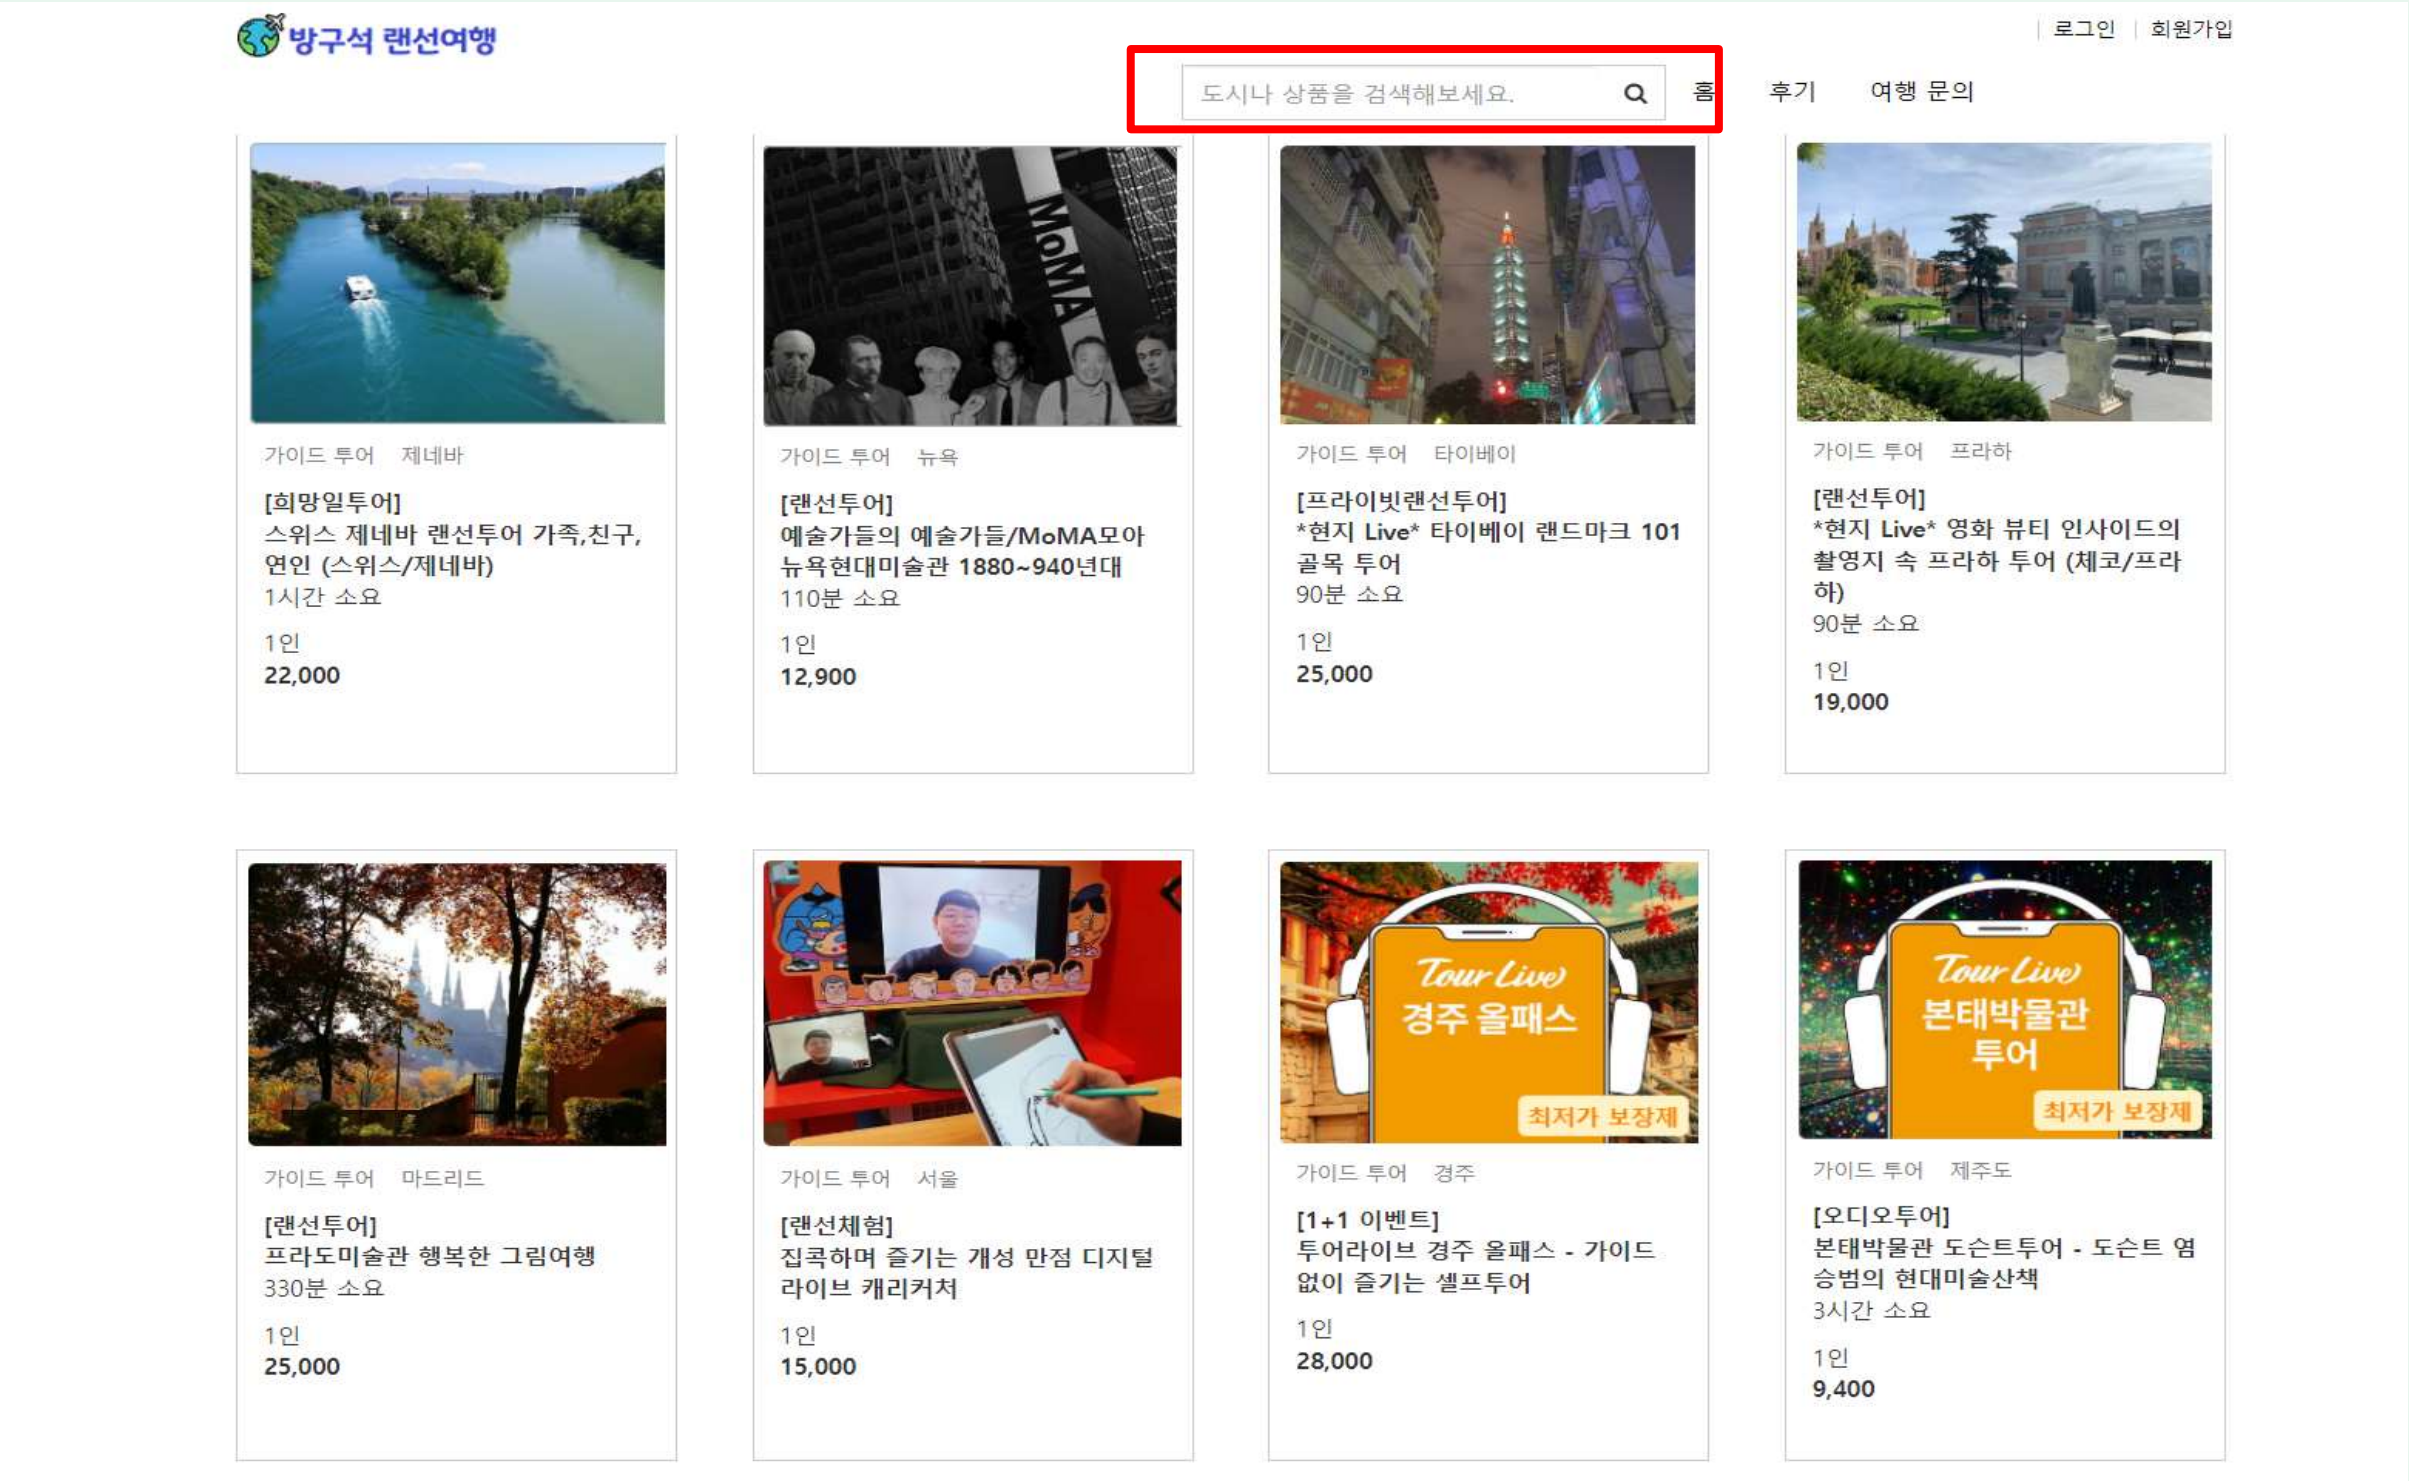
방구석 랜선여행

로그인 | 회원가입

도시나 상품을 검색해보세요.

홈 후기 여행 문의

MoMA

가이드 투어 제네바

[희망일투어]
스위스 제네바 랜선투어 가족,친구, 연인 (스위스/제네바)
1시간 소요

1인
22,000

가이드 투어 뉴욕

[랜선투어]
예술가들의 예술가들/MoMA모아 뉴욕현대미술관 1880~940년대
110분 소요

1인
12,900

가이드 투어 타이베이

[프라이빗랜선투어]
*현지 Live* 타이베이 랜드마크 101 골목 투어
90분 소요

1인
25,000

가이드 투어 프라하

[랜선투어]
*현지 Live* 영화 뷰티 인사이드의 촬영지 속 프라하 투어 (체코/프라하)
90분 소요

1인
19,000

가이드 투어 마드리드

[랜선투어]
프라도미술관 행복한 그림여행
330분 소요

1인
25,000

가이드 투어 서울

[랜선체험]
집콕하며 즐기는 개성 만점 디지털 라이브 캐리커처

1인
15,000

Tour Live
경주 올패스
최저가 보장제

가이드 투어 경주

[1+1 이벤트]
투어라이브 경주 올패스 - 가이드 없이 즐기는 셀프투어

1인
28,000

Tour Live
본태박물관 투어
최저가 보장제

가이드 투어 제주도

[오디오투어]
본태박물관 도슨트투어 - 도슨트 염승범의 현대미술산책
3시간 소요

1인
9,400